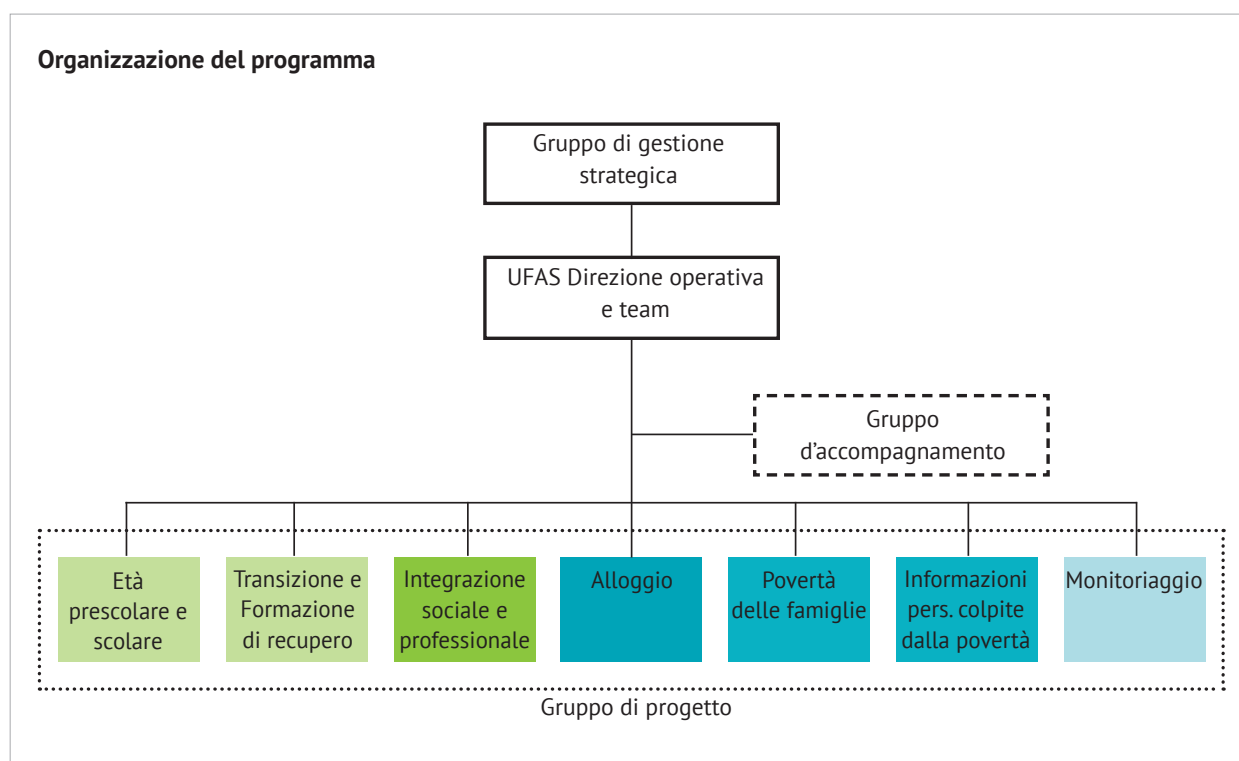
**Organizzazione del programma**

Gruppo di gestione strategica

UFAS Direzione operativa e team

Gruppo d'accompagnamento

Età prescolare e scolare

Transizione e Formazione di recupero

Integrazione sociale e professionale

Alloggio

Povertà delle famiglie

Informazioni pers. colpite dalla povertà

Monitoriaggio

Gruppo di progetto